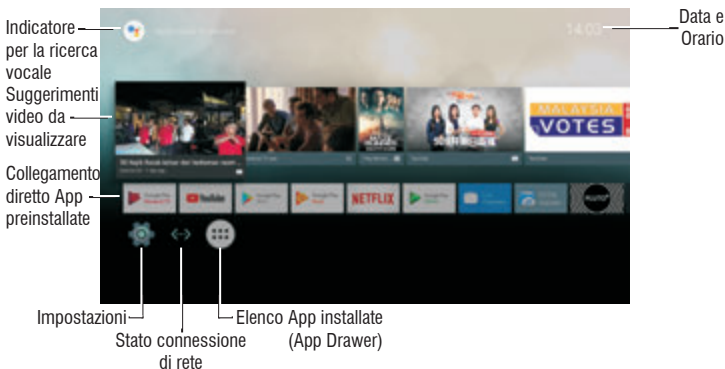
Indicatore per la ricerca vocale

Data e Orario

14:03

Suggerimenti video da visualizzare

MALAYSIA VOTES

Collegamento diretto App preinstallate

NETFLIX

YouTube

Impostazioni

Stato connessione di rete

Elenco App installate (App Drawer)